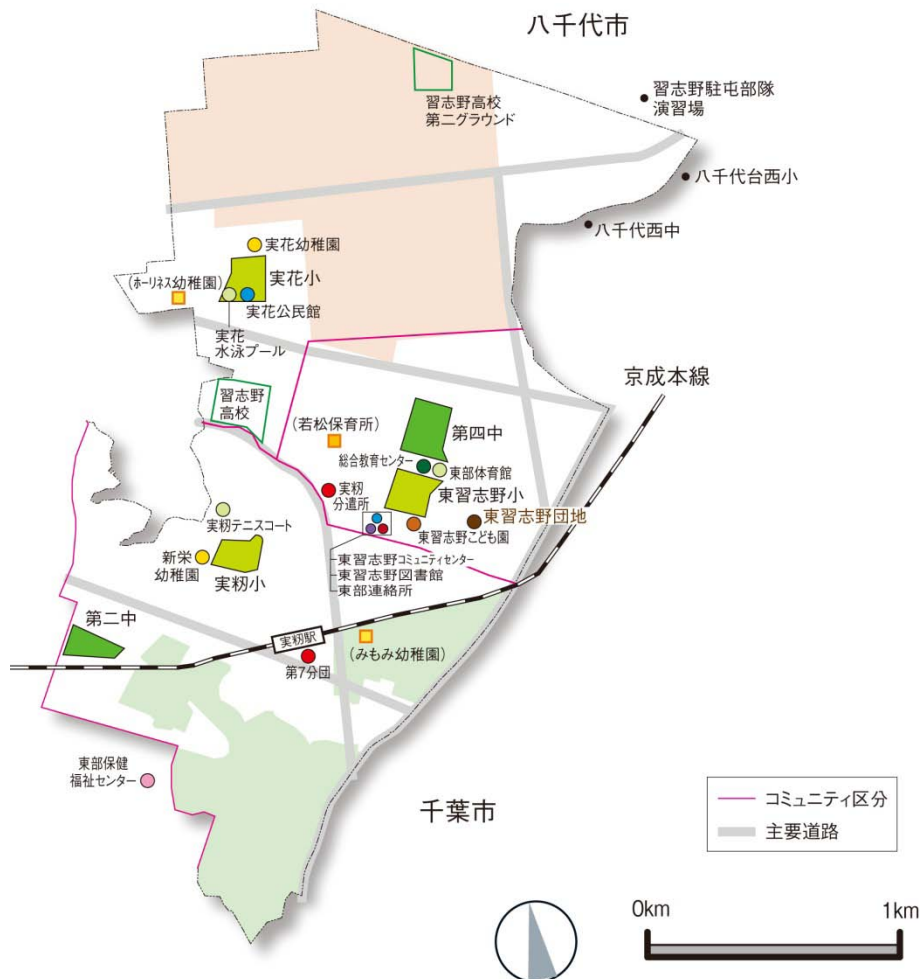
八千代市

習志野高校
第二グラウンド

習志野駐屯部隊
演習場

八千代台西小

八千代西中

実花幼稚園

実花小

(ホーリネス幼稚園)

実花公民館

実花
水泳プール

京成本線

習志野
高校

(若松保育所)

第四中

総合教育センター

東部体育館

実籾
分遣所

東習志野小

東習志野団地

実籾テニスコート

東習志野こども園

新栄
幼稚園

実籾小

東習志野コミュニティセンター
東習志野図書館
東部連絡所

第二中

実籾駅

(みもみ幼稚園)

第7分団

東部保健
福祉センター

千葉市

コミュニティ区分
主要道路

0km
1km